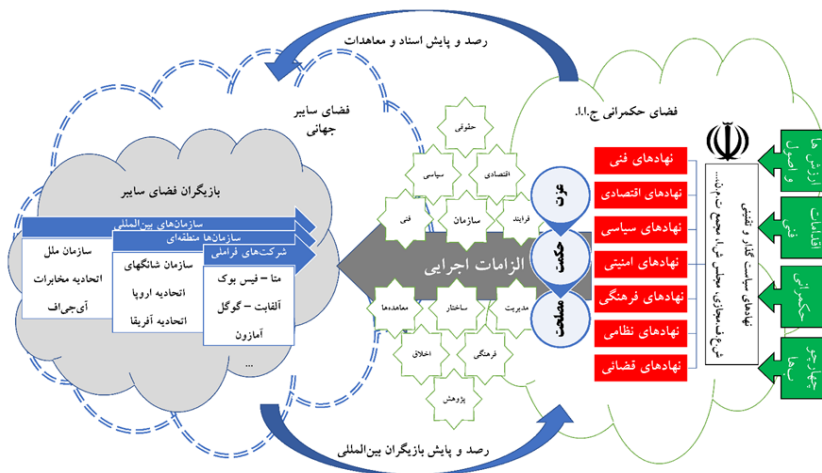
رصد و پایش اسناد و معاهدات

فضای سایبر جهانی

فضای حکمرانی ج.ا.ا.

بازیگران فضای سایبر

سازمان‌های بین‌المللی

سازمان‌ها منطقه‌ای

شرکت‌های فراملی

سازمان ملل

اتحادیه مخابرات

آی‌جی‌اف

سازمان شانگهای

اتحادیه اروپا

اتحادیه آفریقا

متا – فیس بوک

آلفابت – گوگل

آمازون

...

حقوقی

اقتصادی

سیاسی

فنی

سازمان

فرایند

الزامات اجرایی

معاهده‌ها

ساختار

مدیریت

اخلاق

فرهنگی

پژوهش

عزت

حکمت

مصلحت

نهادهای فنی

نهادهای اقتصادی

نهادهای سیاسی

نهادهای امنیتی

نهادهای فرهنگی

نهادهای نظامی

نهادهای قضائی

نهادهای سیاست گذار و تنظیمی

شورای عالی فضای مجازی، مجلس شورا، مجمع تش...

ارزش ها و اصول

اقتضائات فنی

حکمرانی

جغرافیا

رصد و پایش بازیگران بین‌المللی